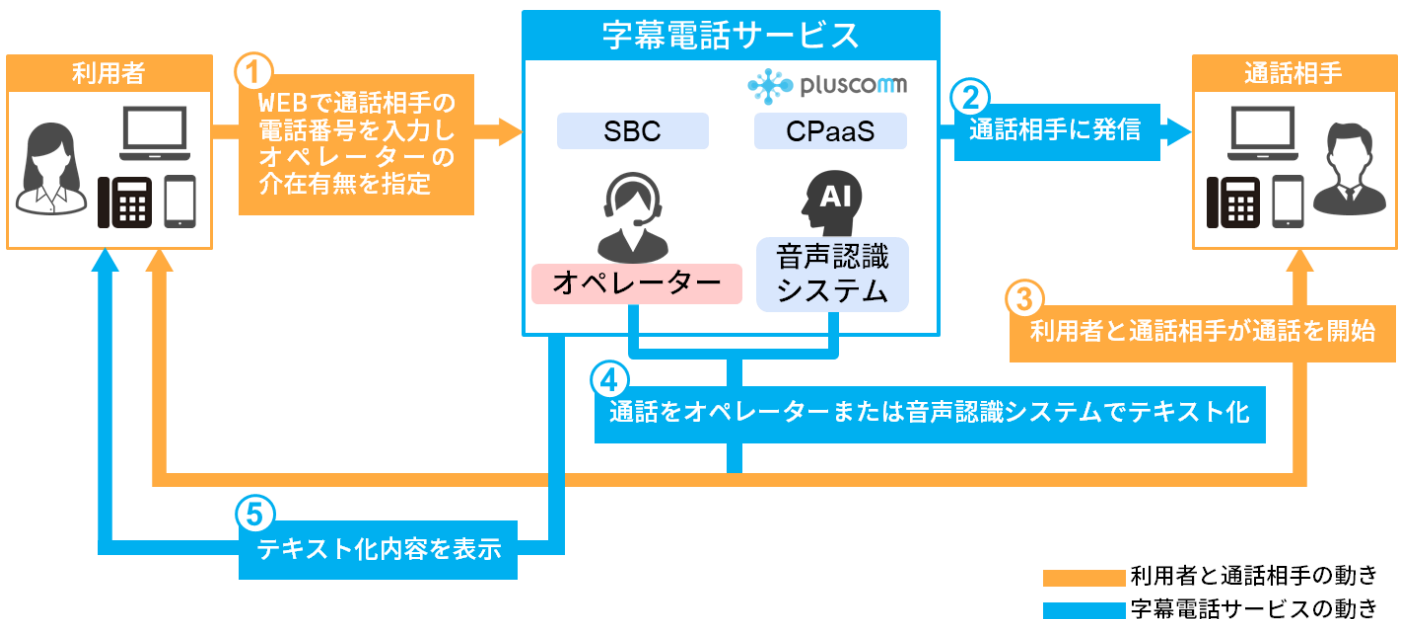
字幕電話サービス

pluscomm

SBC

CPaaS

AI

オペレーター

音声認識システム

利用者

1

WEBで通話相手の電話番号を入力しオペレーターの介在有無を指定

2

通話相手に発信

通話相手

3

利用者と通話相手が通話を開始

4

通話をオペレーターまたは音声認識システムでテキスト化

5

テキスト化内容を表示

利用者と通話相手の動き

字幕電話サービスの動き